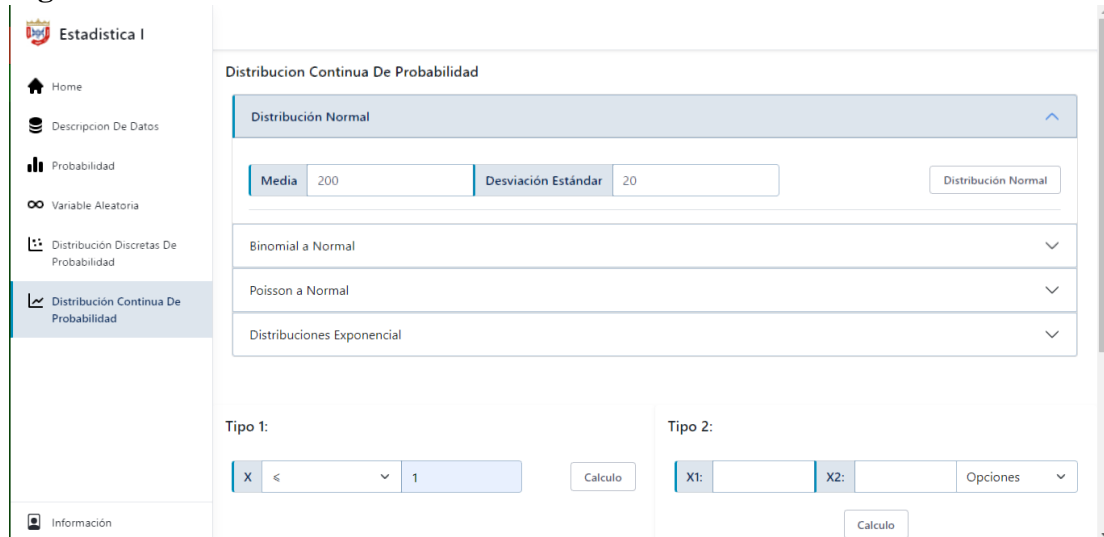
Estadistica I

Home

Descripcion De Datos

Probabilidad

Variable Aleatoria

Distribución Discretas De Probabilidad

Distribución Continua De Probabilidad

Información

Distribucion Continua De Probabilidad

Distribución Normal

Media 200

Desviación Estándar 20

Distribución Normal

Binomial a Normal

Poisson a Normal

Distribuciones Exponencial

Tipo 1:

X $\leq$ 1

Calculo

Tipo 2:

X1:

X2:

Opciones

Calculo